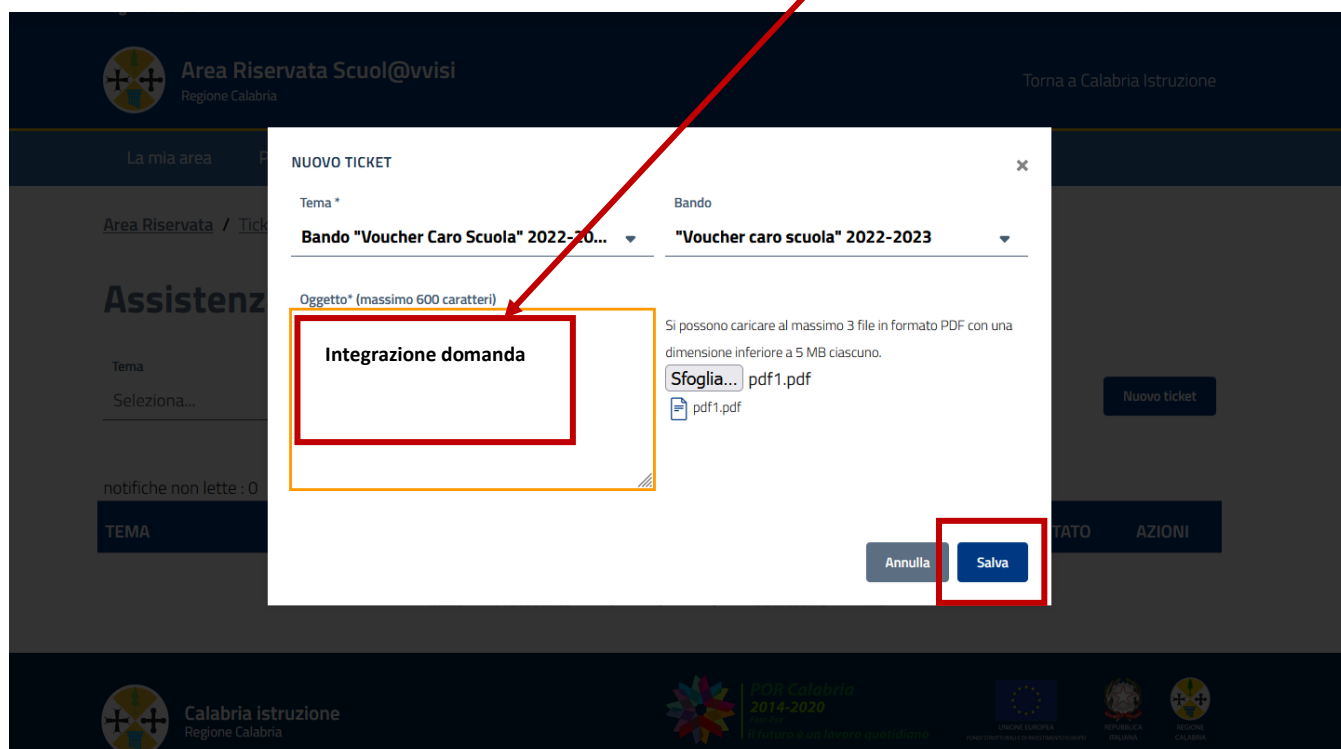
Area Riservata Scuol@vvisi
Regione Calabria

Torna a Calabria Istruzione

La mia area

Area Riservata / Tick

Assistenz

Tema
Seleziona...

Nuovo ticket

notifiche non lette : 0

TEMA

TATO AZIONI

NUOVO TICKET

×

Tema *
Bando "Voucher Caro Scuola" 2022-20...

Bando
"Voucher caro scuola" 2022-2023

Oggetto* (massimo 600 caratteri)

Integrazione domanda

Si possono caricare al massimo 3 file in formato PDF con una dimensione inferiore a 5 MB ciascuno.

Sfoglia... pdf1.pdf

pdf1.pdf

Annulla Salva

Calabria istruzione
Regione Calabria

POR Calabria
2014-2020
il futuro è un lavoro quotidiano

UNIONE EUROPEA

REPUBBLICA ITALIANA

REGIONE CALABRIA